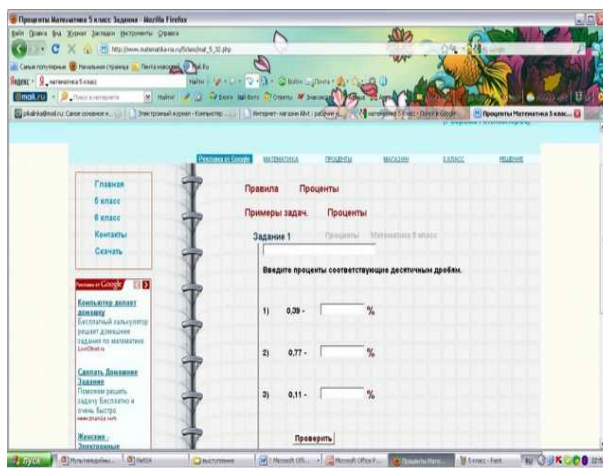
Проценты Математика 5 класс Задания - Mozilla Firefox

Файл Правка Вид Журнал Закладки Инструменты Справка

http://www.matematika-ru.ru/5klass/zad_5_32.php

Самые популярные Начальная страница Лента новостей Mail.Ru

Яндекс математика 5 класс Найти

@mail.ru Поиск в интернете Найти

Проценты Математика 5 клас...

Реклама от Google МАТЕМАТИКА ПРОЦЕНТЫ МАГАЗИНЫ 5 КЛАСС РЕШЕНИЕ

Главная
5 класс
6 класс
Контакты
Скачать

Правила Проценты

Примеры задач. Проценты

Задание 1 Проценты Математика 5 класс

Введите проценты соответствующие десятичным дробям.

1) 0,39 - %

2) 0,77 - %

3) 0,11 - %

Проверить

Реклама от Google

Компьютер делает домашку
Бесплатный калькулятор решает домашние задания по математике
LiveOtvet.ru

Сделать Домашнее Задание
Поможем решить задачу Бесплатно и очень быстро
www.znanija.com

Женские Электронные

пуск